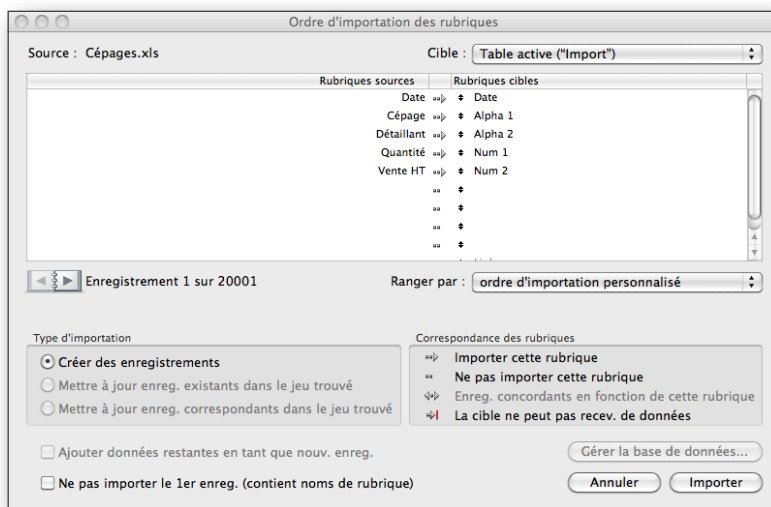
Ordre d'importation des rubriques

Source : Cépages.xls

Cible : Table active ("Import")

| Rubriques sources | Rubriques cibles |
|---|---|
| Date | Date |
| Cépage | Alpha 1 |
| Détaillant | Alpha 2 |
| Quantité | Num 1 |
| Vente HT | Num 2 |

Enregistrement 1 sur 20001

Ranger par : ordre d'importation personnalisé

Type d'importation

Créer des enregistrements

Mettre à jour enreg. existants dans le jeu trouvé

Mettre à jour enreg. correspondants dans le jeu trouvé

Correspondance des rubriques

Importer cette rubrique

Ne pas importer cette rubrique

Enreg. concordants en fonction de cette rubrique

La cible ne peut pas recev. de données

Ajouter données restantes en tant que nouv. enreg.

Gérer la base de données...

Ne pas importer le 1er enreg. (contient noms de rubrique)

Annuler

Importer